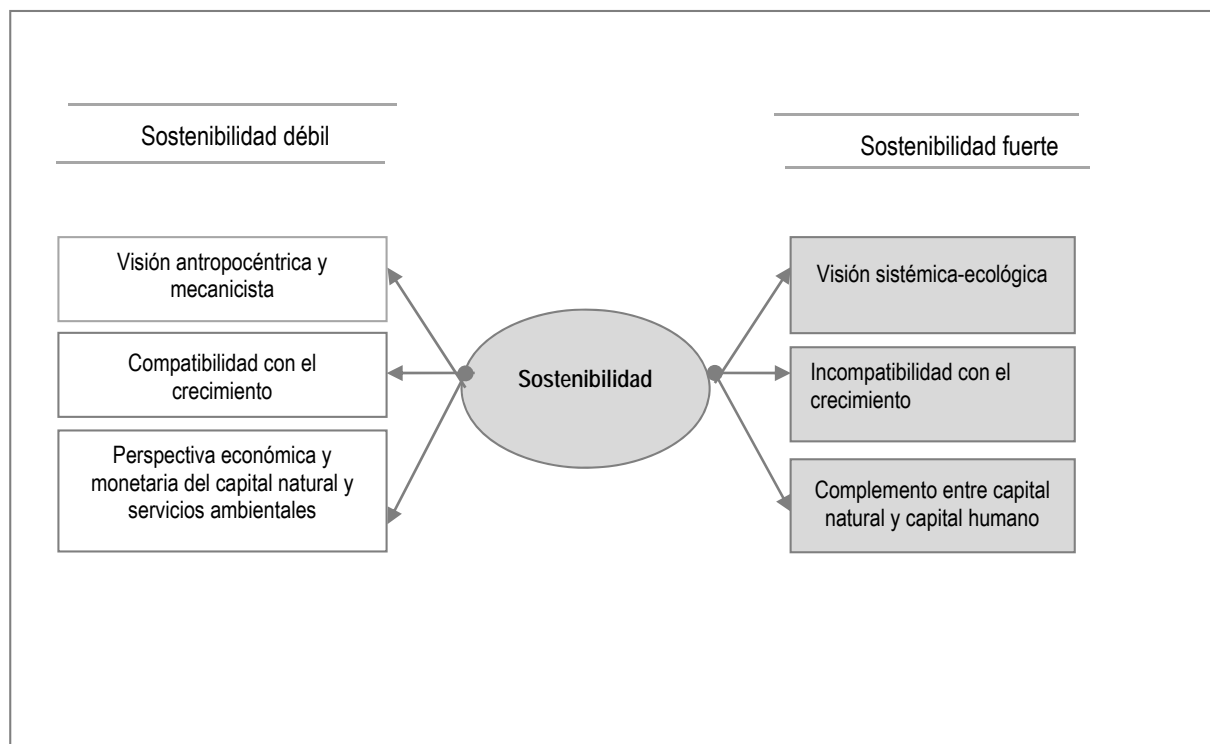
Sostenibilidad débil

Sostenibilidad fuerte

Visión antropocéntrica y mecanicista

Compatibilidad con el crecimiento

Perspectiva económica y monetaria del capital natural y servicios ambientales

Sostenibilidad

Visión sistémica-ecológica

Incompatibilidad con el crecimiento

Complemento entre capital natural y capital humano